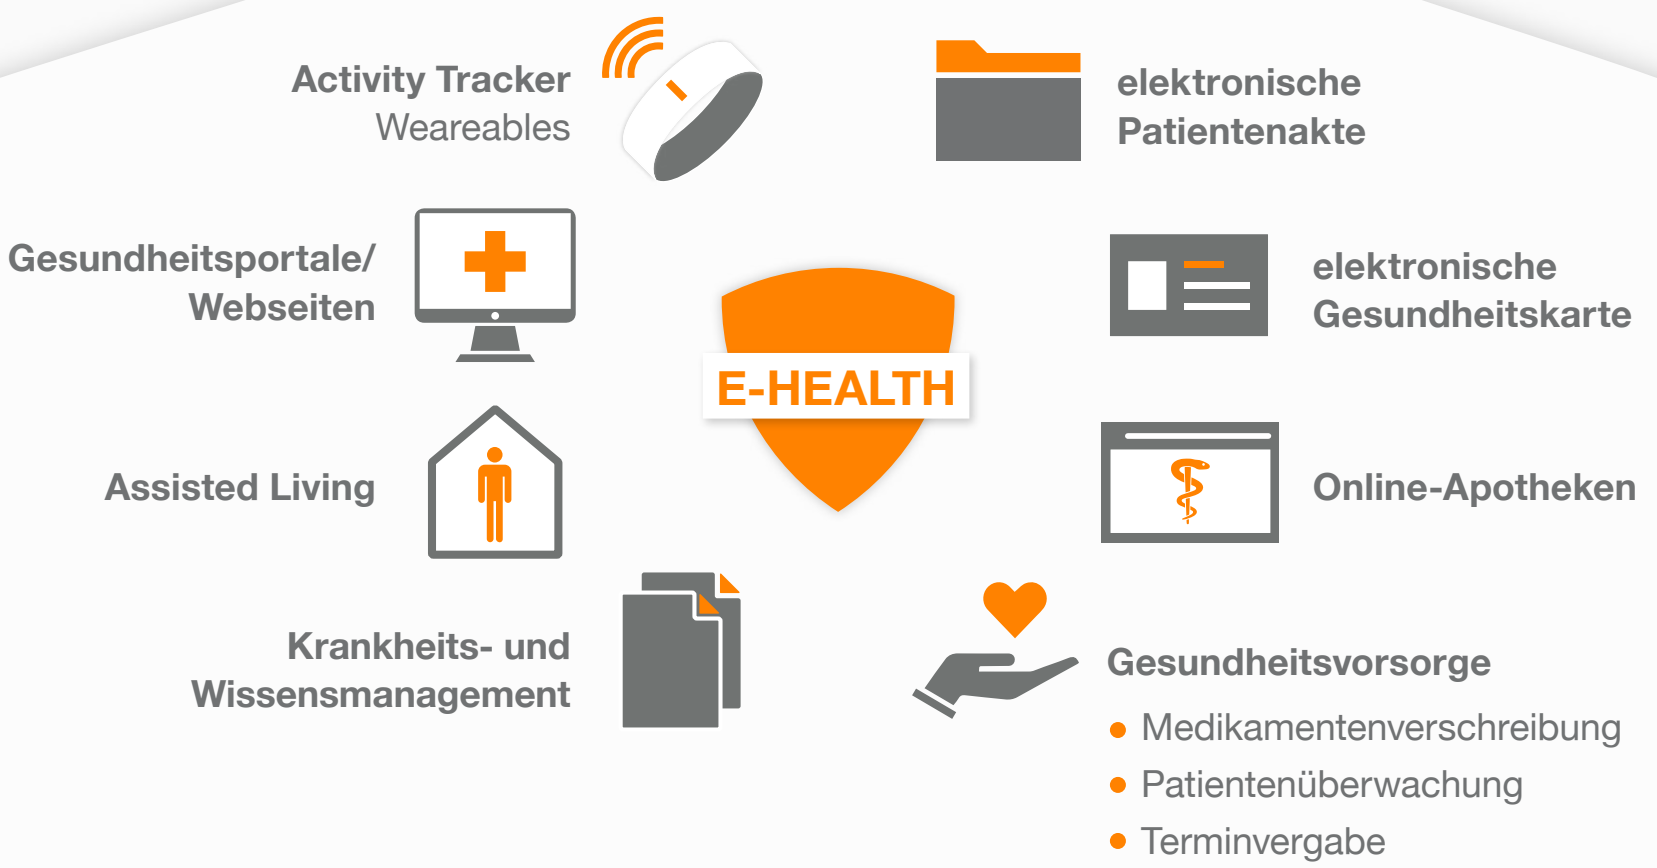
Activity Tracker
Weareables

elektronische
Patientenakte

Gesundheitsportale/
Webseiten

E-HEALTH

elektronische
Gesundheitskarte

Assisted Living

Online-Apotheken

Krankheits- und
Wissensmanagement

Gesundheitsvorsorge

- Medikamentenverschreibung
- Patientenüberwachung
- Terminvergabe